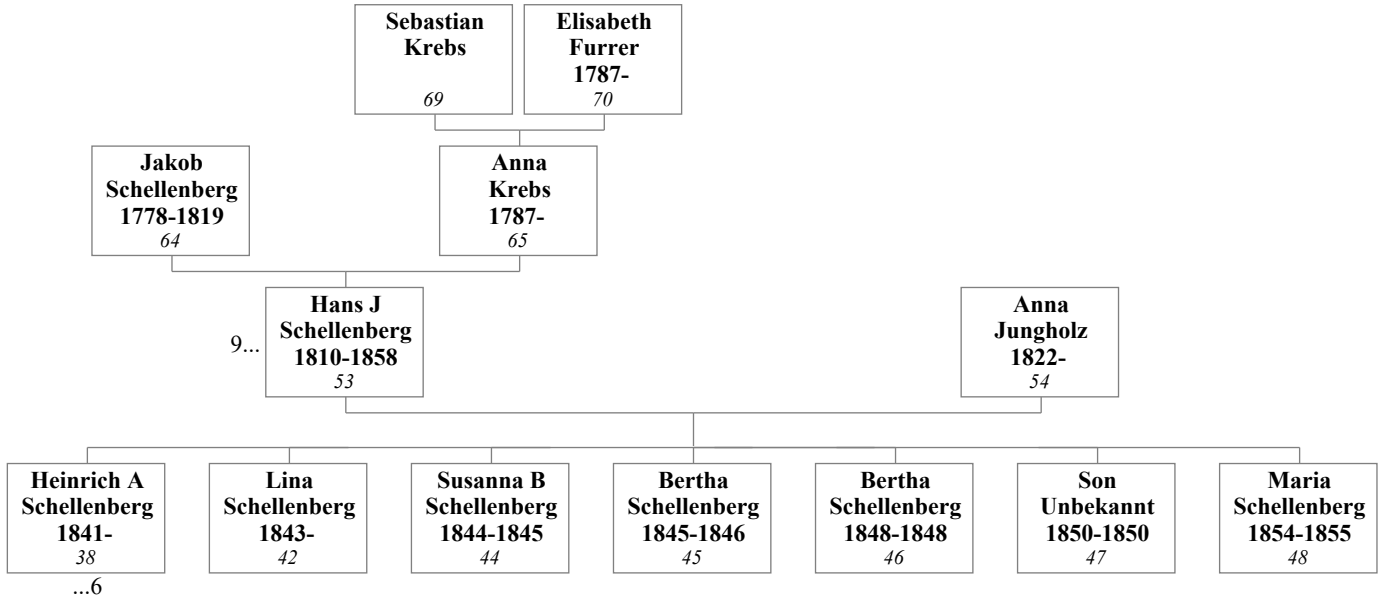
Sebastian Krebs
69

Elisabeth Furrer 1787-
70

Jakob Schellenberg 1778-1819
64

Anna Krebs 1787-
65

9...

Hans J Schellenberg 1810-1858
53

Anna Jungholz 1822-
54

Heinrich A Schellenberg 1841-
38
...6

Lina Schellenberg 1843-
42

Susanna B Schellenberg 1844-1845
44

Bertha Schellenberg 1845-1846
45

Bertha Schellenberg 1848-1848
46

Son Unbekannt 1850-1850
47

Maria Schellenberg 1854-1855
48